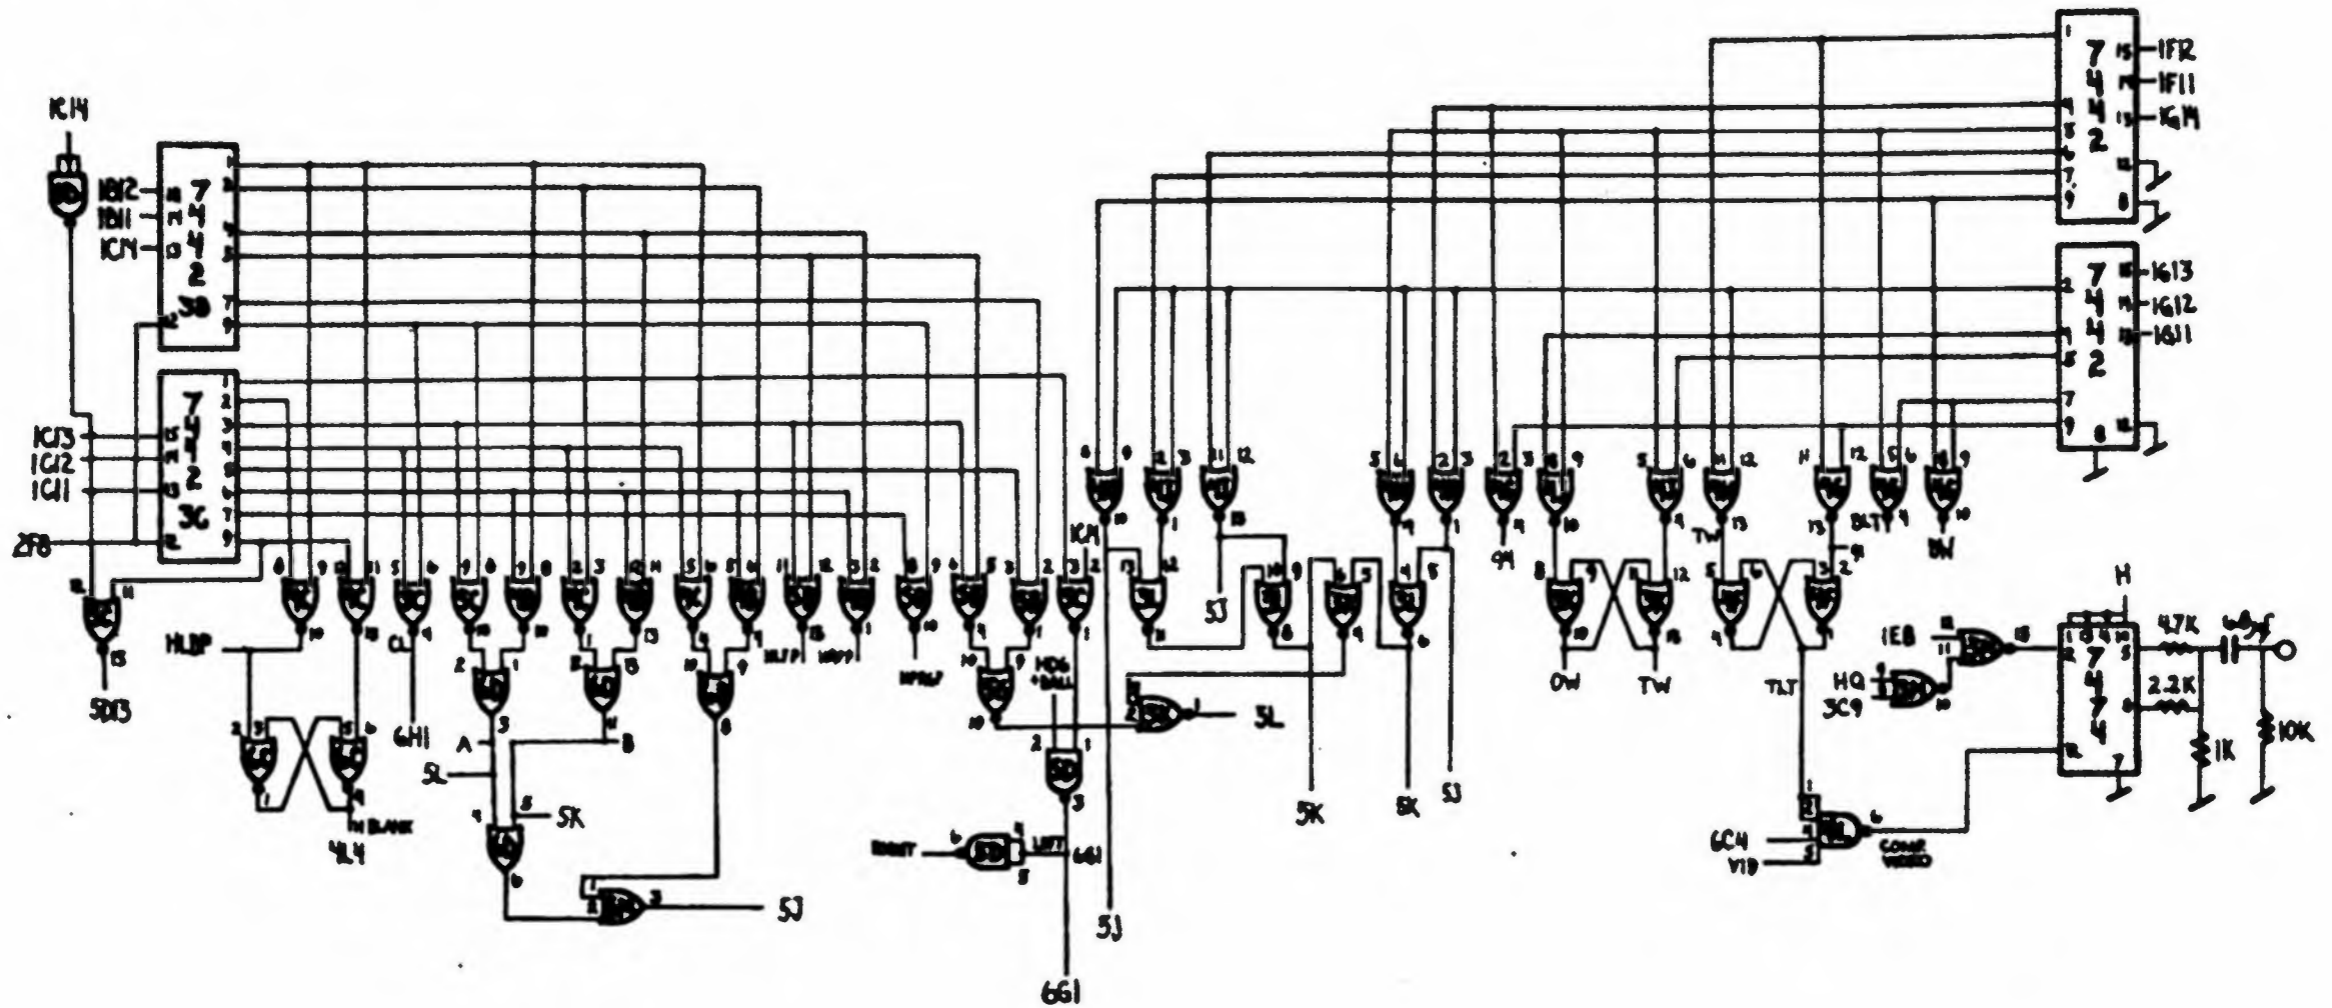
1C14

1B12
1B11
1C14
7
4
4
2
3D

1C13
1C12
1C11
7
4
4
2
3C

2F8

5D13

HLBP

4L4
BLANK

CL
6H1

A
B
5L
5K
5J

HBLP
HBPP
HPBLP

HD6
+BALL

5L

RIGHT
LEFT
6G1
6G1

5J

1C14

5J

5K
5K
5J

9H

DW
TW
TLT
TW
BLTT
BW

7
4
4
2
1F12
1F11
1G14

7
4
4
2
1G13
1G12
1G11

1E8
HQ
3C9

H
7
4
7
4
4.7K
2.2K
1K
10K

6C4
VID
COMP
VIDEO